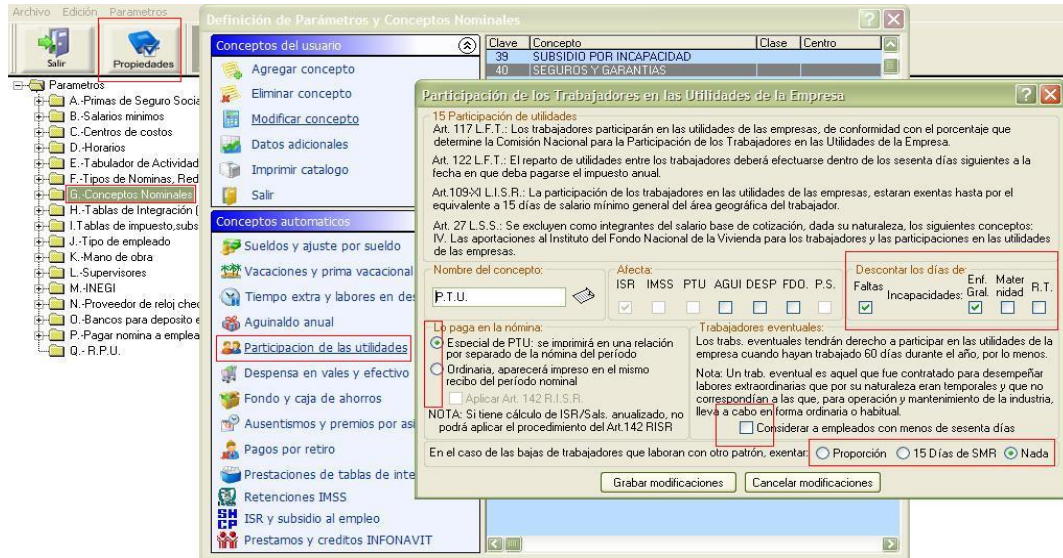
Archivo Edición Parametros

Salir Propiedades

Parametros
A.-Primas de Seguro Socia
B.-Salarios minimos
C.-Centros de costos
D.-Horarios
E.-Tabulador de Actividad
F.-Tipos de Nominas, Red
G.-Conceptos Nominales
H.-Tablas de Integración (
I.Tablas de impuesto,subs
J.-Tipo de empleado
K.-Mano de obra
L.-Supervisores
M.-INEGI
N.-Proveedor de reloj chec
O.-Bancos para deposito e
P.-Pagar nomina a emplea
Q.-R.P.U.

Definición de Parámetros y Conceptos Nominales

Conceptos del usuario
Agregar concepto
Eliminar concepto
Modificar concepto
Datos adicionales
Imprimir catalogo
Salir

Conceptos automaticos
Sueldos y ajuste por sueldo
Vacaciones y prima vacacional
Tiempo extra y labores en des
Aguinaldo anual
Participacion de las utilidades
Despensa en vales y efectivo
Fondo y caja de ahorros
Ausentismos y premios por asi
Pagos por retiro
Prestaciones de tablas de inte
Retenciones IMSS
ISR y subsidio al empleo
Prestamos y creditos INFONAVIT

| Clave | Concepto | Clase | Centro |
|---|---|---|---|
| 39 | SUBSIDIO POR INCAPACIDAD | | |
| 40 | SEGUROS Y GARANTIAS | | |

Participación de los Trabajadores en las Utilidades de la Empresa

15 Participación de utilidades
Art. 117 L.F.T.: Los trabajadores participarán en las utilidades de las empresas, de conformidad con el porcentaje que determine la Comisión Nacional para la Participación de los Trabajadores en las Utilidades de la Empresa.

Art. 122 L.F.T.: El reparto de utilidades entre los trabajadores deberá efectuarse dentro de los sesenta días siguientes a la fecha en que deba pagarse el impuesto anual.

Art.109-XI L.I.S.R.: La participación de los trabajadores en las utilidades de las empresas, estaran exentas hasta por el equivalente a 15 días de salario mínimo general del área geográfica del trabajador.

Art. 27 L.S.S.: Se excluyen como integrantes del salario base de cotización, dada su naturaleza, los siguientes conceptos: IV. Las aportaciones al Instituto del Fondo Nacional de la Vivienda para los trabajadores y las participaciones en las utilidades de las empresas.

Nombre del concepto:
P.T.U.

Afecta:
ISR IMSS PTU AGUI DESP FDO. P.S.

Descontar los días de:
Faltas Incapacidades: Enf. Gral. Maternidad R.T.

Lo paga en la nómina:
Especial de PTU: se imprimirá en una relación por separado de la nómina del período
Ordinaria, aparecerá impreso en el mismo recibo del período nominal
Aplicar Art. 142 R.I.S.R.
NOTA: Si tiene cálculo de ISR/Sals. anualizado, no podrá aplicar el procedimiento del Art.142 RISR

Trabajadores eventuales:
Los trabs. eventuales tendrán derecho a participar en las utilidades de la empresa cuando hayan trabajado 60 días durante el año, por lo menos.
Nota: Un trab. eventual es aquel que fue contratado para desempeñar labores extraordinarias que por su naturaleza eran temporales y que no correspondían a las que, para operación y mantenimiento de la industria, lleva a cabo en forma ordinaria o habitual.
Considerar a empleados con menos de sesenta días

En el caso de las bajas de trabajadores que laboran con otro patrón, exentar: Proporción 15 Días de SMR Nada

Grabar modificaciones Cancelar modificaciones